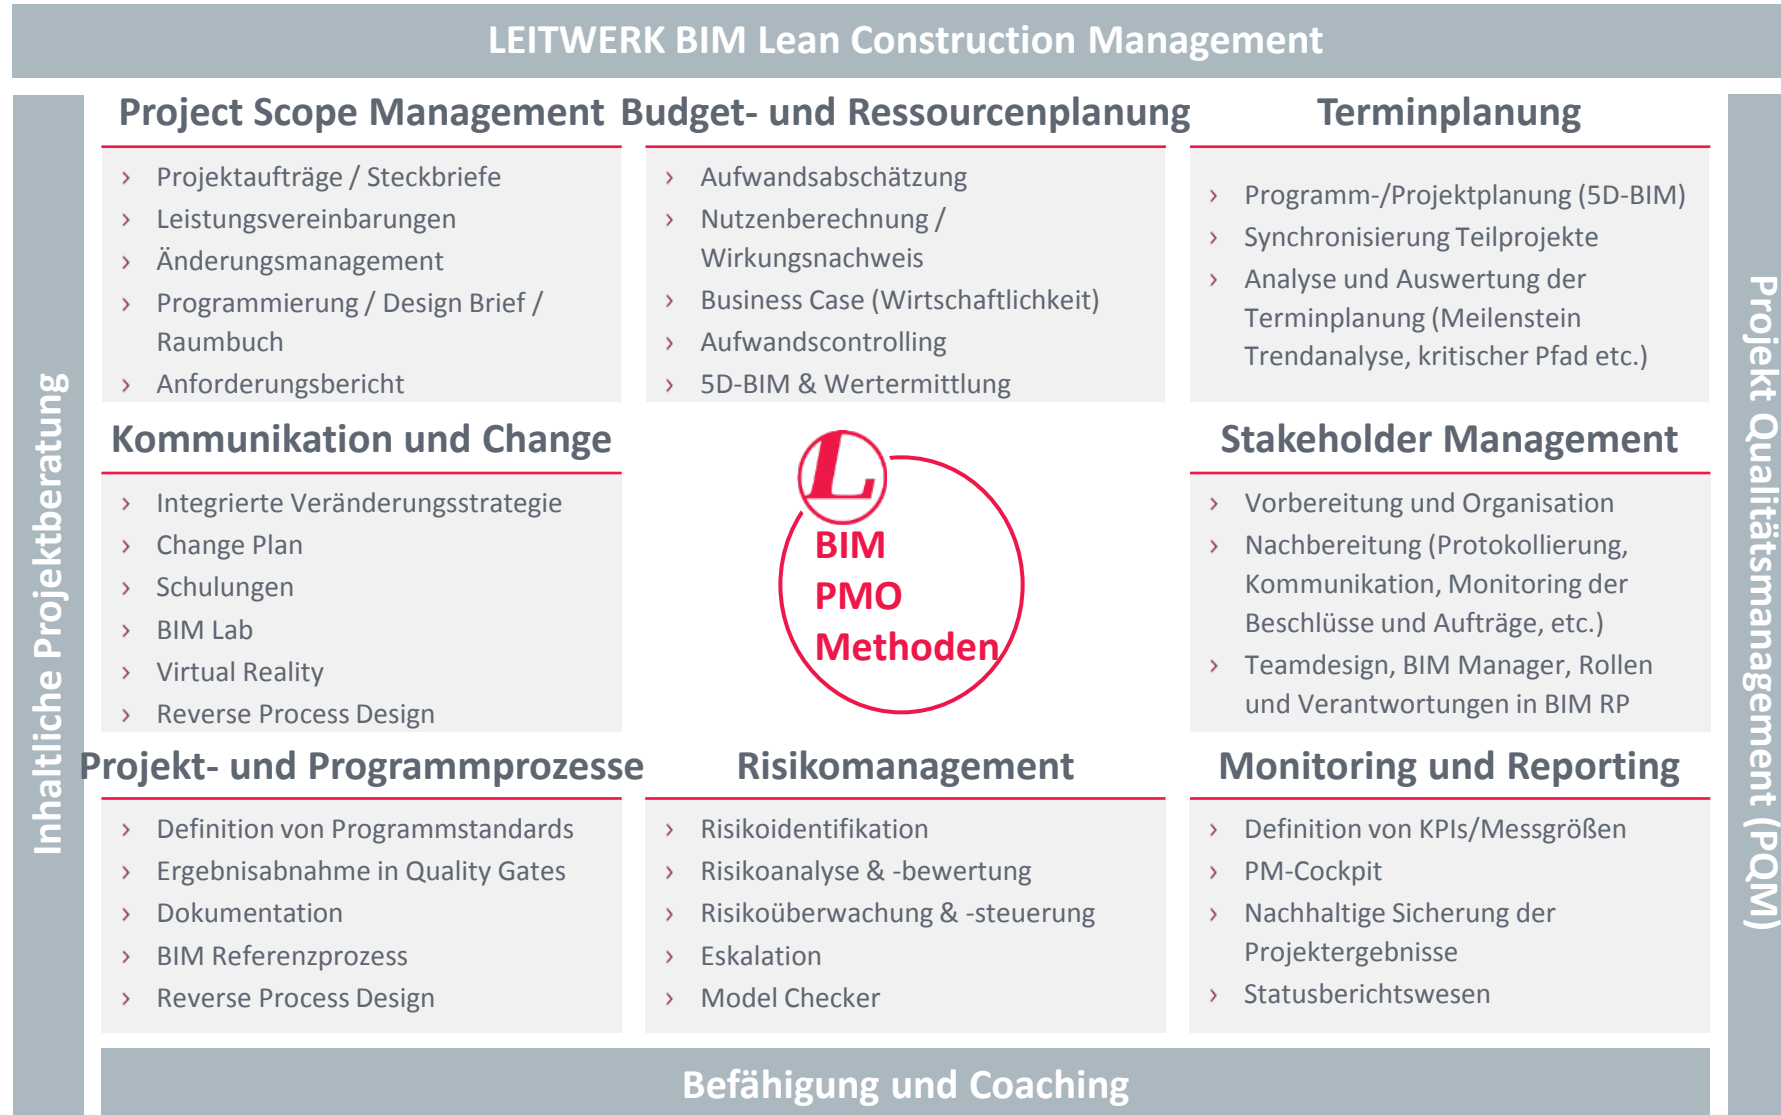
LEITWERK BIM Lean Construction Management

Inhaltliche Projektberatung

Project Scope Management

› Projektaufträge / Steckbriefe
› Leistungsvereinbarungen
› Änderungsmanagement
› Programmierung / Design Brief / Raumbuch
› Anforderungsbericht

Budget- und Ressourcenplanung

› Aufwandsabschätzung
› Nutzenberechnung / Wirkungsnachweis
› Business Case (Wirtschaftlichkeit)
› Aufwandscontrolling
› 5D-BIM & Wertermittlung

Terminplanung

› Programm-/Projektplanung (5D-BIM)
› Synchronisierung Teilprojekte
› Analyse und Auswertung der Terminplanung (Meilenstein Trendanalyse, kritischer Pfad etc.)

Kommunikation und Change

› Integrierte Veränderungsstrategie
› Change Plan
› Schulungen
› BIM Lab
› Virtual Reality
› Reverse Process Design

L
BIM
PMO
Methoden

Stakeholder Management

› Vorbereitung und Organisation
› Nachbereitung (Protokollierung, Kommunikation, Monitoring der Beschlüsse und Aufträge, etc.)
› Teamdesign, BIM Manager, Rollen und Verantwortungen in BIM RP

Projekt- und Programmprozesse

› Definition von Programmstandards
› Ergebnisabnahme in Quality Gates
› Dokumentation
› BIM Referenzprozess
› Reverse Process Design

Risikomanagement

› Risikoidentifikation
› Risikoanalyse & -bewertung
› Risikoüberwachung & -steuerung
› Eskalation
› Model Checker

Monitoring und Reporting

› Definition von KPIs/Messgrößen
› PM-Cockpit
› Nachhaltige Sicherung der Projektergebnisse
› Statusberichtswesen

Projekt Qualitätsmanagement (PQM)

Befähigung und Coaching